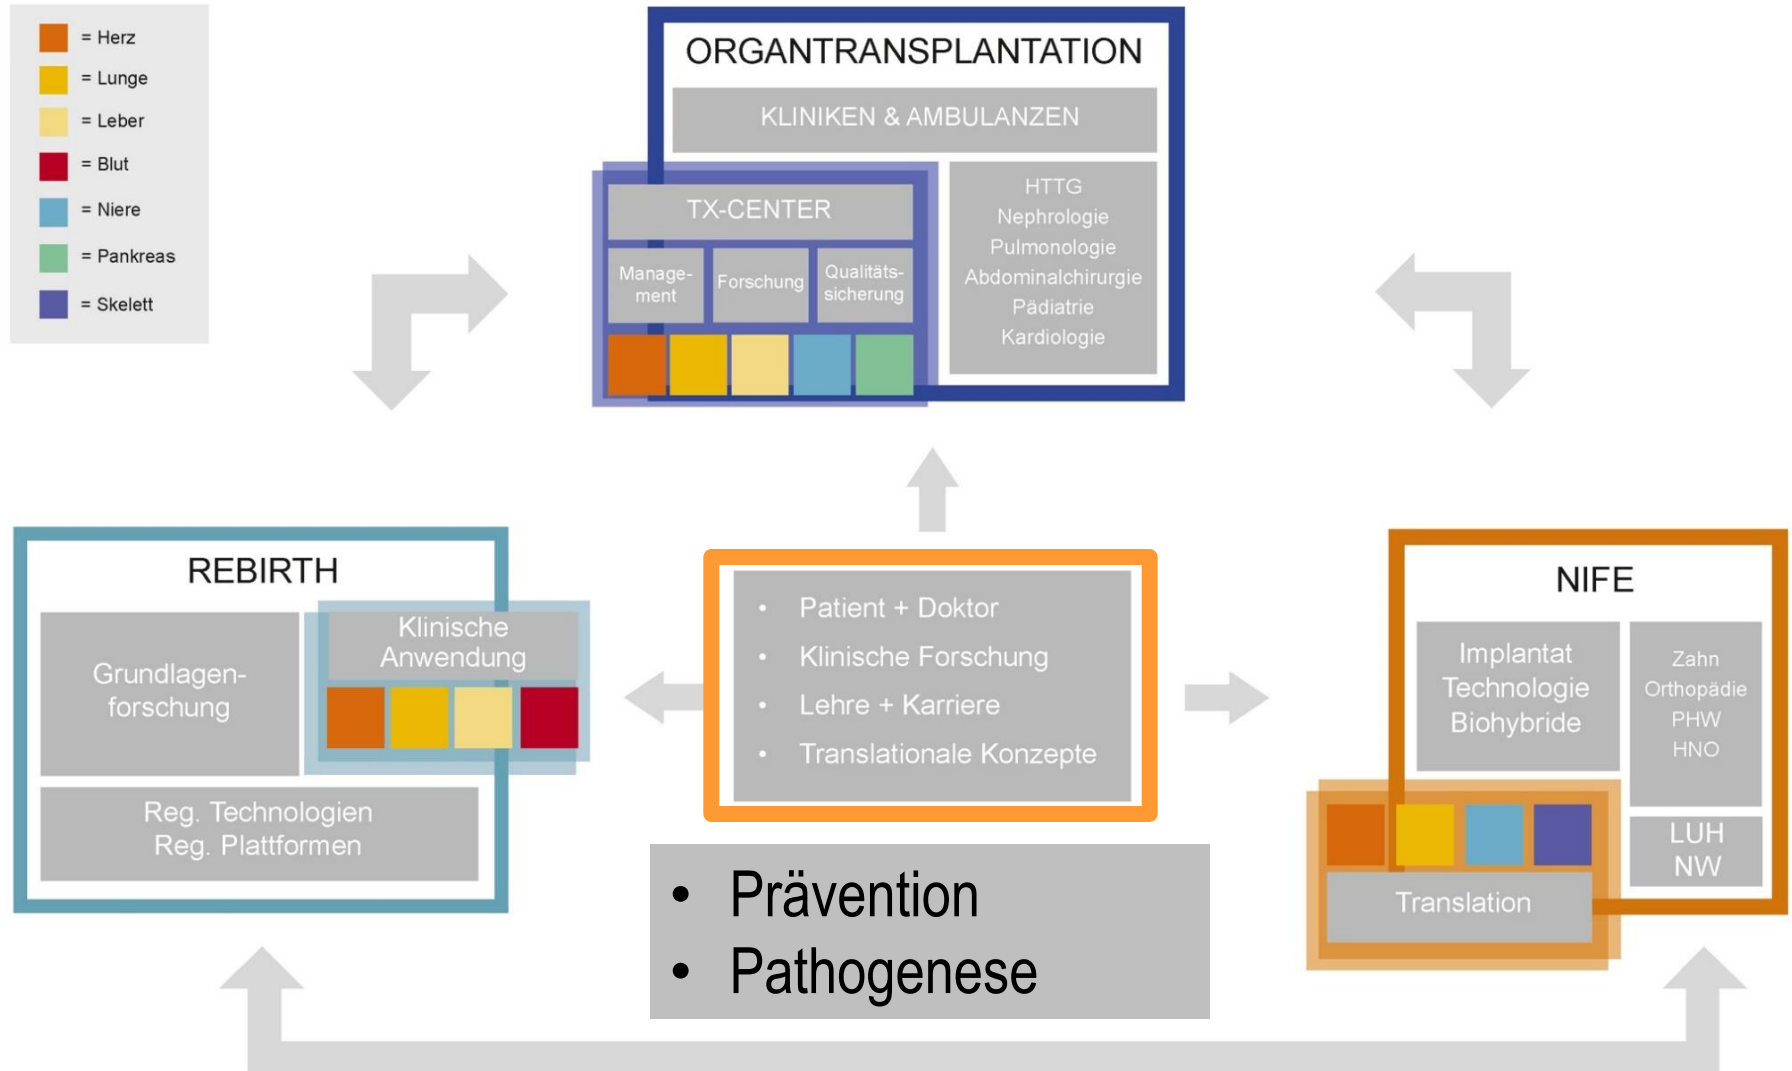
= Herz
= Lunge
= Leber
= Blut
= Niere
= Pankreas
= Skelett

ORGANTRANSPLANTATION

KLINIKEN & AMBULANZEN

TX-CENTER

Management

Forschung

Qualitätssicherung

HTTG
Nephrologie
Pulmonologie
Abdominalchirurgie
Pädiatrie
Kardiologie

REBIRTH

Grundlagenforschung

Klinische Anwendung

Reg. Technologien
Reg. Plattformen

• Patient + Doktor
• Klinische Forschung
• Lehre + Karriere
• Translationale Konzepte

• Prävention
• Pathogenese

NIFE

Implantat
Technologie
Biohybride

Zahn
Orthopädie
PHW
HNO

LUH
NW

Translation